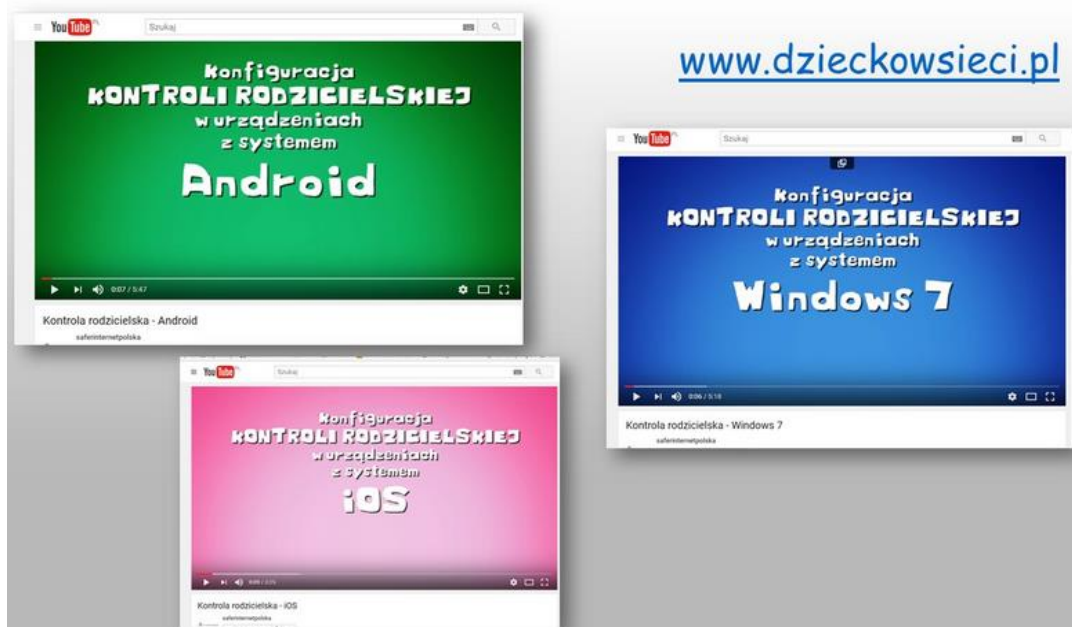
YouTube Szukaj

Konfiguracja KONTROLI RODZICIELSKIEJ w urządzeniach z systemem Android

0:07 / 5:47

Kontrola rodzicielska - Android

saferinternetpolska

www.dzieckowsieci.pl

YouTube Szukaj

Konfiguracja KONTROLI RODZICIELSKIEJ w urządzeniach z systemem Windows 7

0:06 / 5:16

Kontrola rodzicielska - Windows 7

saferinternetpolska

YouTube Szukaj

Konfiguracja KONTROLI RODZICIELSKIEJ w urządzeniach z systemem iOS

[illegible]

Kontrola rodzicielska - iOS

saferinternetpolska